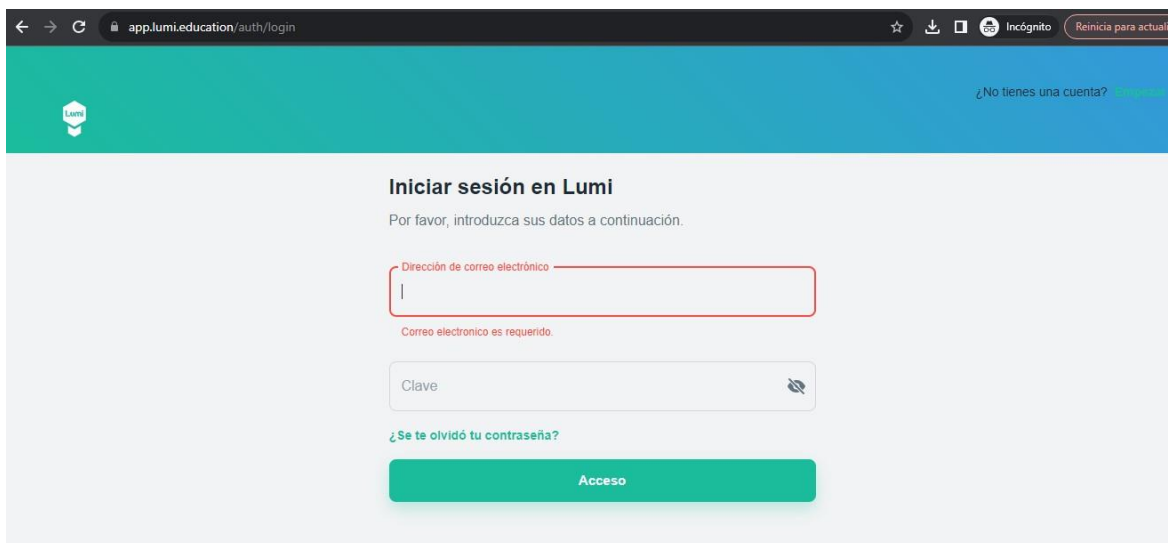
app.lumi.education/auth/login

Incógnito

Reinicia para actuali

Lumi

¿No tienes una cuenta? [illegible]

Iniciar sesión en Lumi

Por favor, introduzca sus datos a continuación.

Dirección de correo electrónico

Correo electronico es requerido.

Clave

¿Se te olvidó tu contraseña?

Acceso